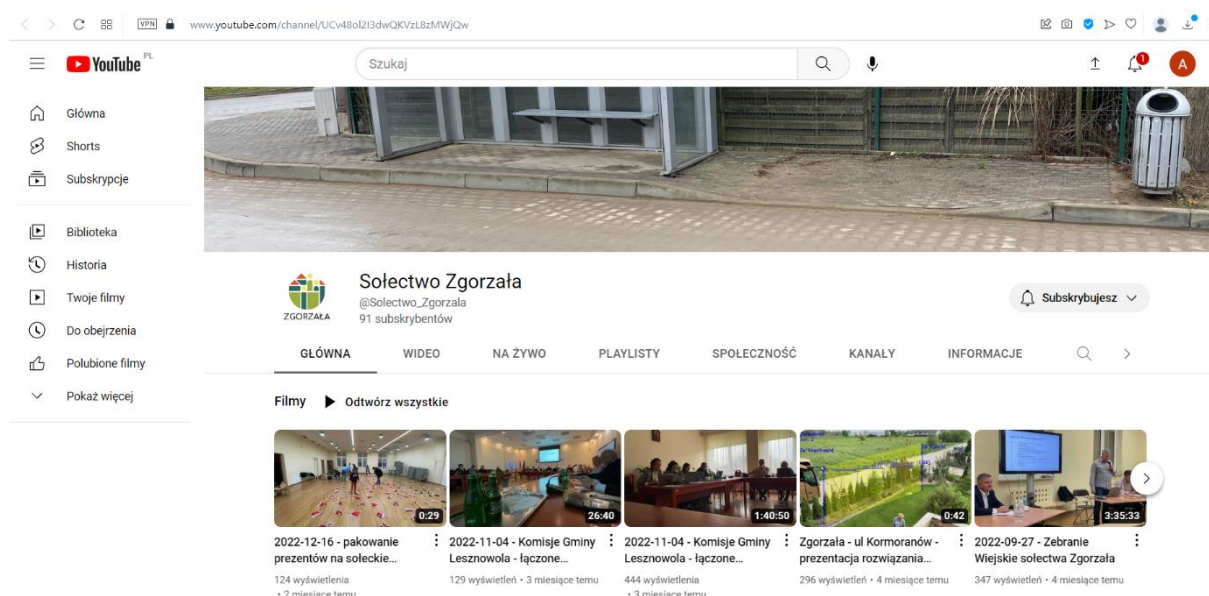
VPN www.youtube.com/channel/UCv48ol2I3dwQKVzL8zMWjQw

YouTube PL

Szukaj

1

A

Główna

Shorts

Subskrypcje

Biblioteka

Historia

Twoje filmy

Do obejrzenia

Polubione filmy

Pokaż więcej

ZGORZAŁA

Sołectwo Zgorzała
@Solectwo_Zgorzala
91 subskrybentów

Subskrybujesz

GŁÓWNA WIDEO NA ŻYWO PLAYLISTY SPOŁECZNOŚĆ KANAŁY INFORMACJE

Filmy Odtwórz wszystkie

0:29
2022-12-16 - pakowanie prezentów na sołeckie...
124 wyświetlenia • 2 miesiące temu

26:40
2022-11-04 - Komisje Gminy Lesznowola - łączone...
129 wyświetleń • 3 miesiące temu

1:40:50
2022-11-04 - Komisje Gminy Lesznowola - łączone...
444 wyświetlenia • 3 miesiące temu

0:42
Zgorzała - ul Kormoranów - prezentacja rozwiązania...
296 wyświetleń • 4 miesiące temu

3:35:33
2022-09-27 - Zebranie Wiejskie sołectwa Zgorzała
347 wyświetleń • 4 miesiące temu